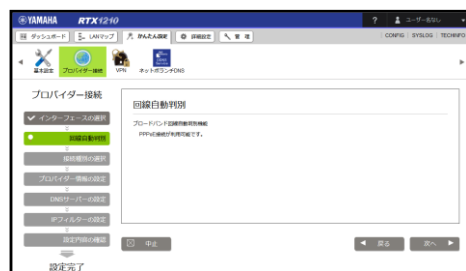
YAMAHA RTX1210

? ユーザーあなし

ダッシュボード LANマップ かんたん設定 詳細設定 管理

CONFIG | SYSLOG | TECHINFO

基本設定 プロバイダー接続 VPN ネットボランチDNS

プロバイダー接続

インターフェースの選択

回線自動判別

接続種別の選択

プロバイダー情報の設定

DNSサーバーの設定

IPフィルターの設定

設定内容の確認

設定完了

回線自動判別

ブロードバンド回線自動判別機能

PPPoE接続が利用可能です。

中止

戻る

次へ